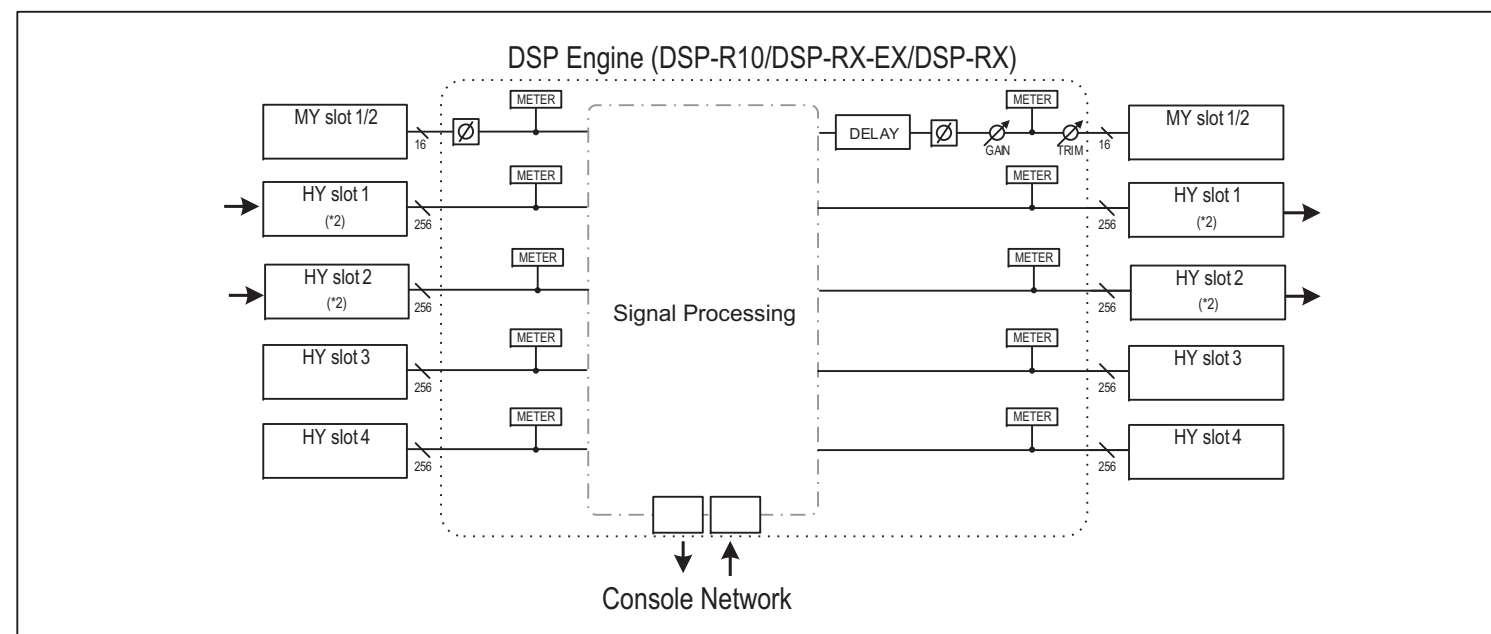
DSP Engine (DSP-R10/DSP-RX-EX/DSP-RX)

MY slot 1/2
16
Ø
METER
HY slot 1
(*2)
256
METER
HY slot 2
(*2)
256
METER
HY slot 3
256
METER
HY slot 4
256
METER

Signal Processing

DELAY
Ø
GAIN
METER
TRIM
16
MY slot 1/2
METER
256
HY slot 1
(*2)
METER
256
HY slot 2
(*2)
METER
256
HY slot 3
METER
256
HY slot 4

Console Network